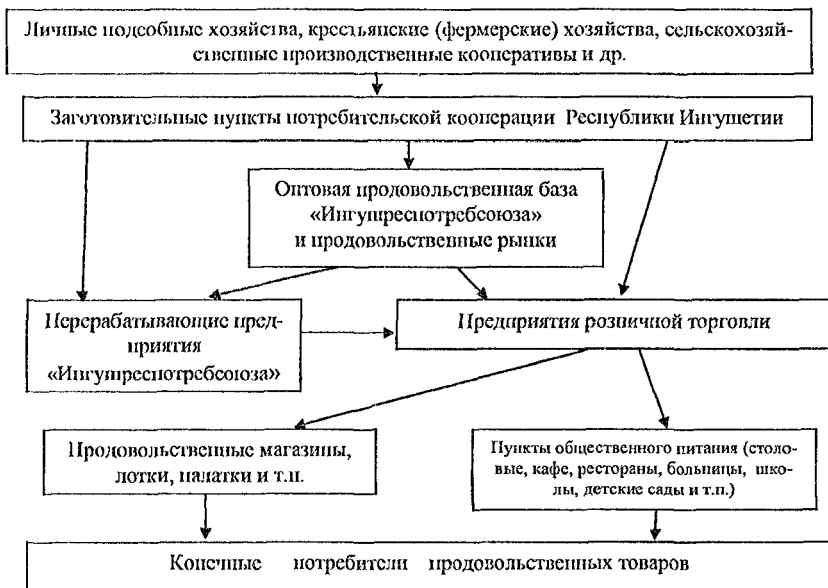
Личные подсобные хозяйства, крестьянские (фермерские) хозяйства, сельскохозяйственные производственные кооперативы и др.

Заготовительные пункты потребительской кооперации Республики Ингушетии

Оптовая продовольственная база «Ингушреспотребсоюза» и продовольственные рынки

Перерабатывающие предприятия «Ингушреспотребсоюза»

Предприятия розничной торговли

Продовольственные магазины, лотки, палатки и т.п.

Пункты общественного питания (столовые, кафе, рестораны, больницы, школы, детские сады и т.п.)

Конечные потребители продовольственных товаров